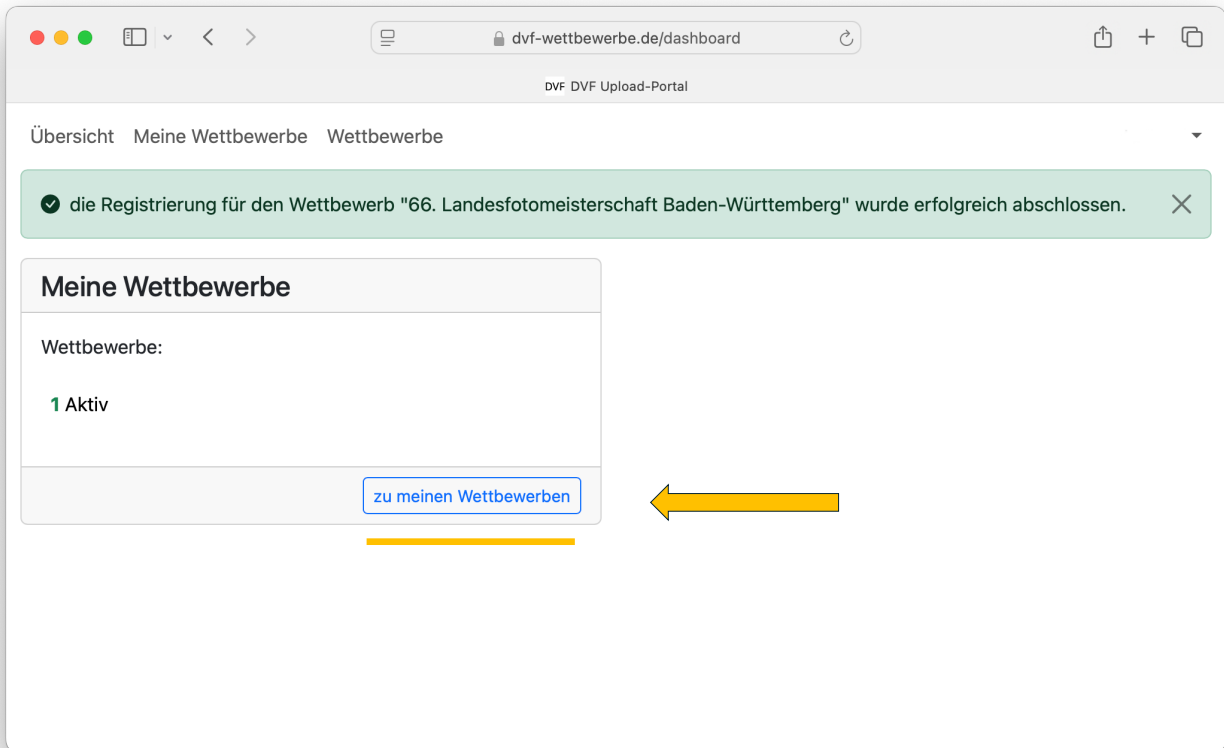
dvf-wettbewerbe.de/dashboard

DVF DVF Upload-Portal

Übersicht Meine Wettbewerbe Wettbewerbe

die Registrierung für den Wettbewerb "66. Landesfotomeisterschaft Baden-Württemberg" wurde erfolgreich abschlossen.

Meine Wettbewerbe

Wettbewerbe:

1 Aktiv

zu meinen Wettbewerben